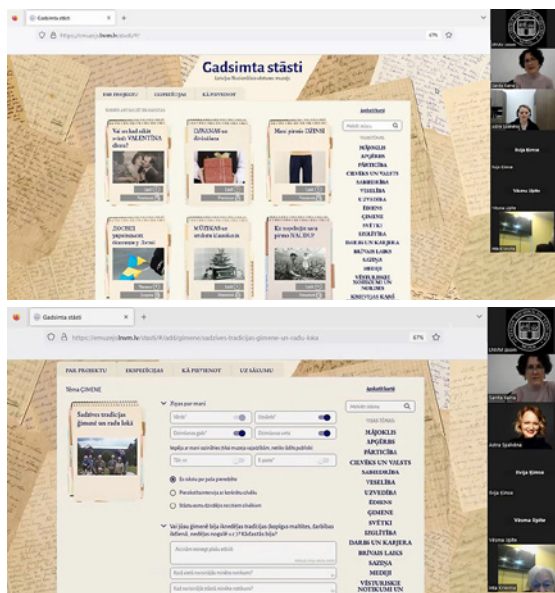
Gadsimta stāsti

https://emuanjoilnvm.lv/stasti/#/

67%

Gadsimta stāsti

Latvijas Nacionālais vēstures muzejs

PAR PROJEKTU  EKSPEDĪCIJAS  KĀ PIEVIENOT

Vai zināji kādi stāsti VALENTĪNA dienu?

DZIMŠANAS un dzimšanas

Mans pirmais DŽINSI

ZIEMSVĒTKI

MŪZIKAS un atskaņotājs

Ko iepirkties tavā pirmo NAUDU?

Iepazīsti

Meklēt atslēgu

TĒMAS

MĀJOKLIS
APĢĒRBS
PĀRTIKA
CILVĒKS UN VALSTS
SABIEDRĪBA
VESELĪBA
UZVEDĪBA
ĒDIENS
ĢIMENE
SVĒTKI
IZGLĪTĪBA
DARBS UN KARJERA
BRĪVAIS LAIKS
SAZIŅA
MEDIJI
VĒSTURISKIE NOTIKUMI UN NORISES
KNIEDĒJAS KAMĒ

Santa Halna
Evija Šīmsa
Vitoma Zipša

Gadsimta stāsti

https://emuanjolnvm.lv/stasti/#/zadzi/ģimene/sadzīves-tradicijas-gimene-un-radu-loka

67%

PAR PROJEKTU  EKSPEDĪCIJAS  KĀ PIEVIENOT  UZ SĀKUMU

Tēma ĢIMENE

Sadzīves tradīcijas ģimenē un radu lokā

Ziņas par mani

Vārds  Uzvārds
Dzimšanas gads  Dzimšanas vieta

Iepazīt ar mani saistītos šīs muzeja vajadzībām, netiks īstā publiski

Tālr. nr.  E-pasts

Es esmu par pats pieredzēja
Pierakstīts intervija ar kārtību ziņu
Stāsts ārmu dzirdēja no citiem cilvēkiem

Vai jūsu ģimenē bija ikmēnešas tradīcijas (kopīgas maltītes, darbības, ticības, nedēļas nogalē u.c.)? Kādas tās bija?

Ievadīt atslēgu

TĒMAS

MĀJOKLIS
APĢĒRBS
PĀRTIKA
CILVĒKS UN VALSTS
SABIEDRĪBA
VESELĪBA
UZVEDĪBA
ĒDIENS
ĢIMENE
SVĒTKI
IZGLĪTĪBA
DARBS UN KARJERA
BRĪVAIS LAIKS
SAZIŅA
MEDIJI
VĒSTURISKIE NOTIKUMI UN NORISES

Santa Halna
Astra Spalāne
Evija Šīmsa
Vitoma Zipša